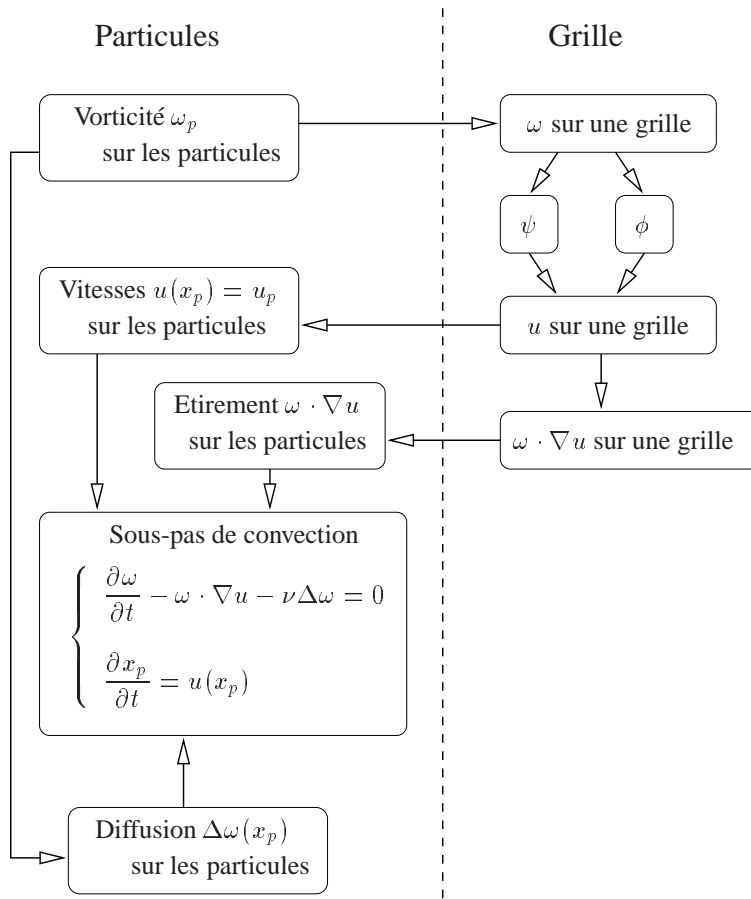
Particules

Grille

Vorticité $\omega_p$ sur les particules

$\omega$ sur une grille

$\psi$

$\phi$

Vitesses $u(x_p) = u_p$ sur les particules

$u$ sur une grille

Etirement $\omega \cdot \nabla u$ sur les particules

$\omega \cdot \nabla u$ sur une grille

Sous-pas de convection

$\begin{cases} \frac{\partial \omega}{\partial t} - \omega \cdot \nabla u - \nu \Delta \omega = 0 \\ \frac{\partial x_p}{\partial t} = u(x_p) \end{cases}$

Diffusion $\Delta\omega(x_p)$ sur les particules